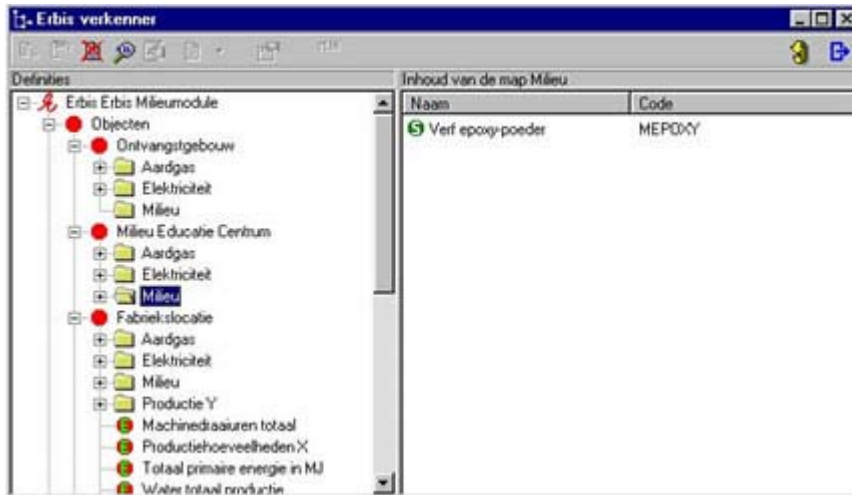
Erbis verkenner

Definities

Erbis Erbis Milieumodule
Objecten
Ontvangstgebouw
Aardgas
Elektriciteit
Milieu
Milieu Educatie Centrum
Aardgas
Elektriciteit
Milieu
Fabriekslocatie
Aardgas
Elektriciteit
Milieu
Productie Y
Machinedraaiuren totaal
Productiehoeveelheden X
Totaal primaire energie in MJ
Water totaal productie

Inhoud van de map Milieu

| Naam | Code |
|---|---|
| Verf epoxy-poeder | MEPOXY |